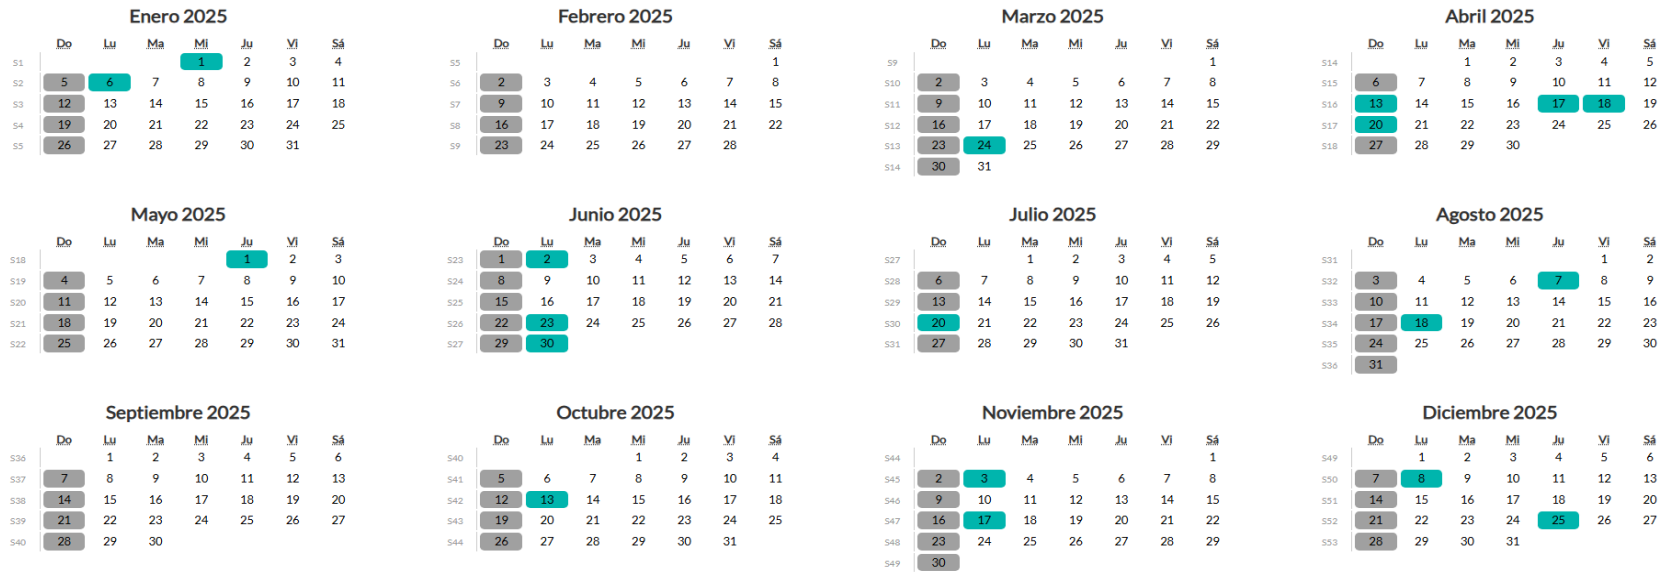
Enero 2025

| | Do | Lu | Ma | Mi | Ju | Vi | Sá |
|---|---|---|---|---|---|---|---|
| S1 | | | | 1 | 2 | 3 | 4 |
| S2 | 5 | 6 | 7 | 8 | 9 | 10 | 11 |
| S3 | 12 | 13 | 14 | 15 | 16 | 17 | 18 |
| S4 | 19 | 20 | 21 | 22 | 23 | 24 | 25 |
| S5 | 26 | 27 | 28 | 29 | 30 | 31 | |

Febrero 2025

| | Do | Lu | Ma | Mi | Ju | Vi | Sá |
|---|---|---|---|---|---|---|---|
| S5 | | | | | | | 1 |
| S6 | 2 | 3 | 4 | 5 | 6 | 7 | 8 |
| S7 | 9 | 10 | 11 | 12 | 13 | 14 | 15 |
| S8 | 16 | 17 | 18 | 19 | 20 | 21 | 22 |
| S9 | 23 | 24 | 25 | 26 | 27 | 28 | |

Marzo 2025

| | Do | Lu | Ma | Mi | Ju | Vi | Sá |
|---|---|---|---|---|---|---|---|
| S9 | | | | | | | 1 |
| S10 | 2 | 3 | 4 | 5 | 6 | 7 | 8 |
| S11 | 9 | 10 | 11 | 12 | 13 | 14 | 15 |
| S12 | 16 | 17 | 18 | 19 | 20 | 21 | 22 |
| S13 | 23 | 24 | 25 | 26 | 27 | 28 | 29 |
| S14 | 30 | 31 | | | | | |

Abril 2025

| | Do | Lu | Ma | Mi | Ju | Vi | Sá |
|---|---|---|---|---|---|---|---|
| S14 | | | 1 | 2 | 3 | 4 | 5 |
| S15 | 6 | 7 | 8 | 9 | 10 | 11 | 12 |
| S16 | 13 | 14 | 15 | 16 | 17 | 18 | 19 |
| S17 | 20 | 21 | 22 | 23 | 24 | 25 | 26 |
| S18 | 27 | 28 | 29 | 30 | | | |

Mayo 2025

| | Do | Lu | Ma | Mi | Ju | Vi | Sá |
|---|---|---|---|---|---|---|---|
| S18 | | | | | 1 | 2 | 3 |
| S19 | 4 | 5 | 6 | 7 | 8 | 9 | 10 |
| S20 | 11 | 12 | 13 | 14 | 15 | 16 | 17 |
| S21 | 18 | 19 | 20 | 21 | 22 | 23 | 24 |
| S22 | 25 | 26 | 27 | 28 | 29 | 30 | 31 |

Junio 2025

| | Do | Lu | Ma | Mi | Ju | Vi | Sá |
|---|---|---|---|---|---|---|---|
| S23 | 1 | 2 | 3 | 4 | 5 | 6 | 7 |
| S24 | 8 | 9 | 10 | 11 | 12 | 13 | 14 |
| S25 | 15 | 16 | 17 | 18 | 19 | 20 | 21 |
| S26 | 22 | 23 | 24 | 25 | 26 | 27 | 28 |
| S27 | 29 | 30 | | | | | |

Julio 2025

| | Do | Lu | Ma | Mi | Ju | Vi | Sá |
|---|---|---|---|---|---|---|---|
| S27 | | | 1 | 2 | 3 | 4 | 5 |
| S28 | 6 | 7 | 8 | 9 | 10 | 11 | 12 |
| S29 | 13 | 14 | 15 | 16 | 17 | 18 | 19 |
| S30 | 20 | 21 | 22 | 23 | 24 | 25 | 26 |
| S31 | 27 | 28 | 29 | 30 | 31 | | |

Agosto 2025

| | Do | Lu | Ma | Mi | Ju | Vi | Sá |
|---|---|---|---|---|---|---|---|
| S31 | | | | | | 1 | 2 |
| S32 | 3 | 4 | 5 | 6 | 7 | 8 | 9 |
| S33 | 10 | 11 | 12 | 13 | 14 | 15 | 16 |
| S34 | 17 | 18 | 19 | 20 | 21 | 22 | 23 |
| S35 | 24 | 25 | 26 | 27 | 28 | 29 | 30 |
| S36 | 31 | | | | | | |

Septiembre 2025

| | Do | Lu | Ma | Mi | Ju | Vi | Sá |
|---|---|---|---|---|---|---|---|
| S36 | | 1 | 2 | 3 | 4 | 5 | 6 |
| S37 | 7 | 8 | 9 | 10 | 11 | 12 | 13 |
| S38 | 14 | 15 | 16 | 17 | 18 | 19 | 20 |
| S39 | 21 | 22 | 23 | 24 | 25 | 26 | 27 |
| S40 | 28 | 29 | 30 | | | | |

Octubre 2025

| | Do | Lu | Ma | Mi | Ju | Vi | Sá |
|---|---|---|---|---|---|---|---|
| S40 | | | | 1 | 2 | 3 | 4 |
| S41 | 5 | 6 | 7 | 8 | 9 | 10 | 11 |
| S42 | 12 | 13 | 14 | 15 | 16 | 17 | 18 |
| S43 | 19 | 20 | 21 | 22 | 23 | 24 | 25 |
| S44 | 26 | 27 | 28 | 29 | 30 | 31 | |

Noviembre 2025

| | Do | Lu | Ma | Mi | Ju | Vi | Sá |
|---|---|---|---|---|---|---|---|
| S44 | | | | | | | 1 |
| S45 | 2 | 3 | 4 | 5 | 6 | 7 | 8 |
| S46 | 9 | 10 | 11 | 12 | 13 | 14 | 15 |
| S47 | 16 | 17 | 18 | 19 | 20 | 21 | 22 |
| S48 | 23 | 24 | 25 | 26 | 27 | 28 | 29 |
| S49 | 30 | | | | | | |

Diciembre 2025

| | Do | Lu | Ma | Mi | Ju | Vi | Sá |
|---|---|---|---|---|---|---|---|
| S49 | | 1 | 2 | 3 | 4 | 5 | 6 |
| S50 | 7 | 8 | 9 | 10 | 11 | 12 | 13 |
| S51 | 14 | 15 | 16 | 17 | 18 | 19 | 20 |
| S52 | 21 | 22 | 23 | 24 | 25 | 26 | 27 |
| S53 | 28 | 29 | 30 | 31 | | | |